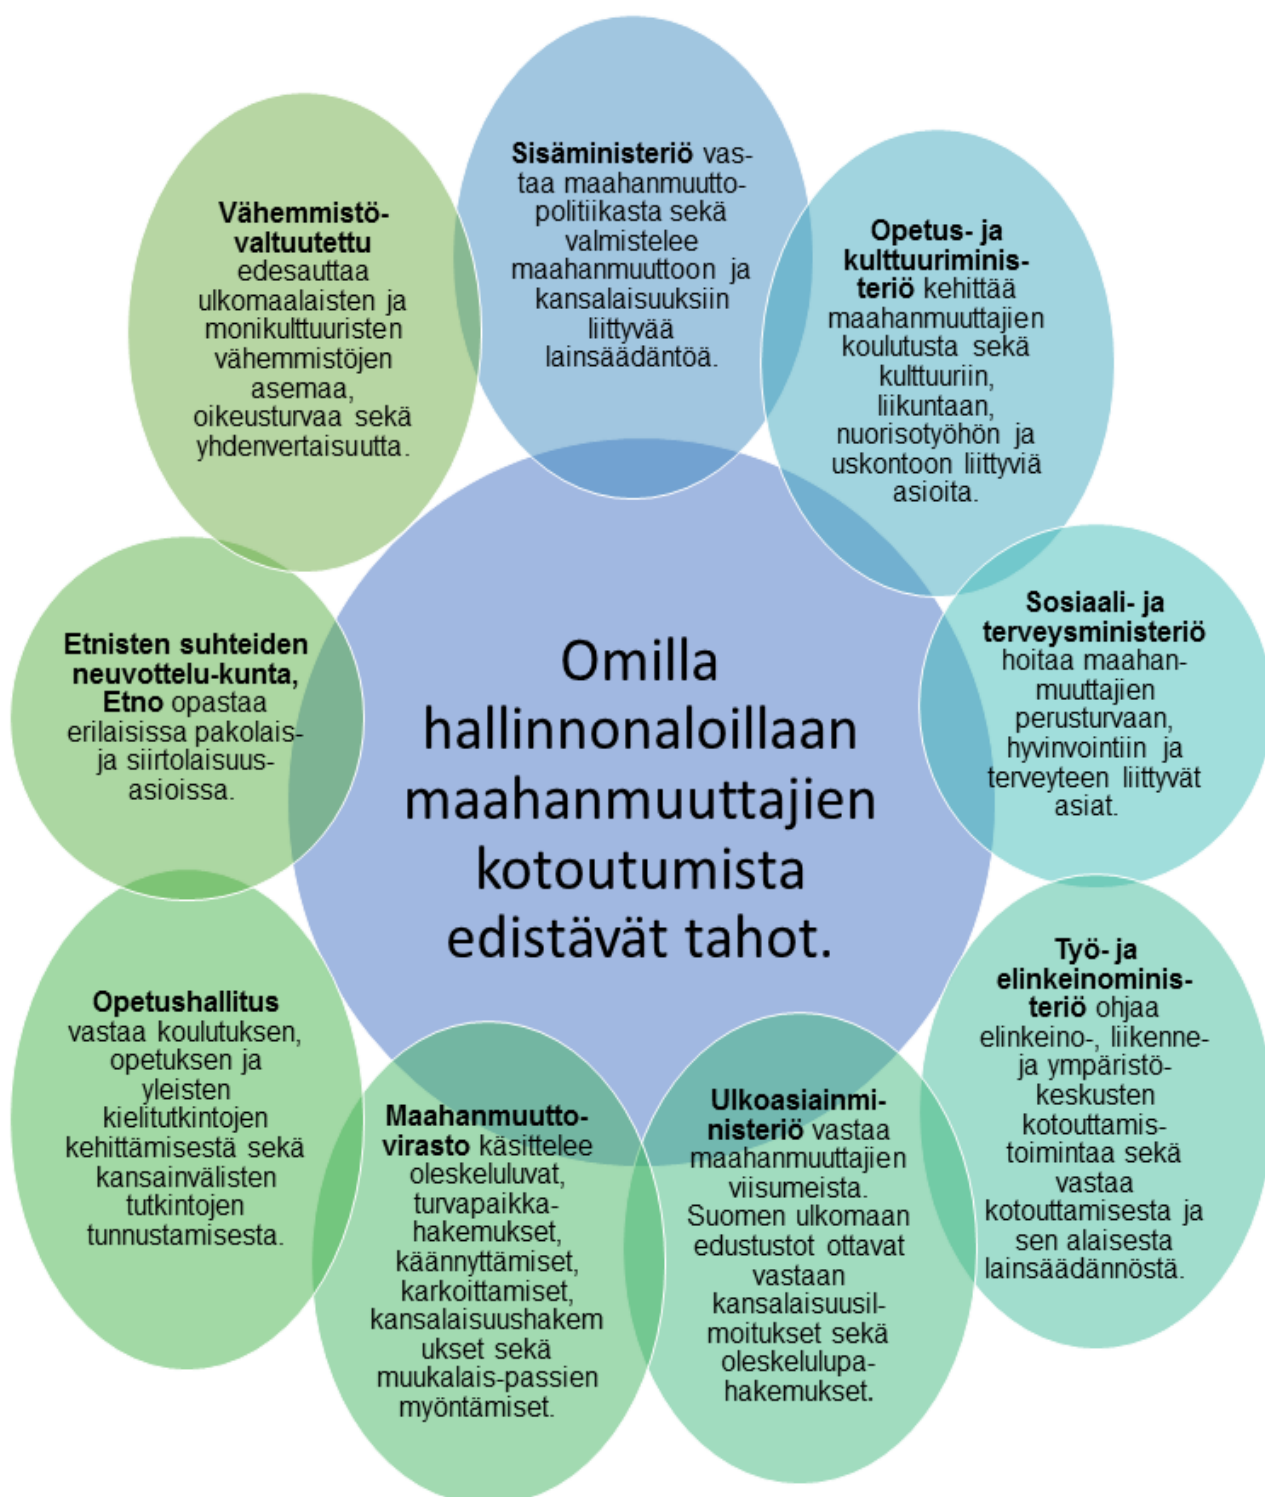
Sisäministeriö vastaa maahanmuuttopolitiikasta sekä valmistelee maahanmuuttoon ja kansalaisuuksiin liittyvää lainsäädäntöä.

Opetus- ja kulttuuriministeriö kehittää maahanmuuttajien koulutusta sekä kulttuuriin, liikuntaan, nuorisotyöhön ja uskontoon liittyviä asioita.

Sosiaali- ja terveysministeriö hoitaa maahanmuuttajien perusturvaan, hyvinvointiin ja terveyteen liittyvät asiat.

Työ- ja elinkeinoministeriö ohjaa elinkeino-, liikenne- ja ympäristökeskusten kotouttamistoimintaa sekä vastaa kotouttamisesta ja sen alaisesta lainsäädännöstä.

Ulkoasiainministeriö vastaa maahanmuuttajien viisumeista. Suomen ulkomaan edustustot ottavat vastaan kansalaisuusilmoitukset sekä oleskelulupahakemukset.

Maahanmuuttovirasto käsittelee oleskeluluvat, turvapaikkahakemukset, käännyttämiset, karkoittamiset, kansalaisuushakemukset sekä muukalais-passien myöntämiset.

Opetushallitus vastaa koulutuksen, opetuksen ja yleisten kielitutkintojen kehittämisestä sekä kansainvälisten tutkintojen tunnustamisesta.

Etnisten suhteiden neuvottelu-kunta, Etno opastaa erilaisissa pakolais- ja siirtolaisuusasioissa.

Vähemmistövaltuutettu edesauttaa ulkomaalaisten ja monikulttuuristen vähemmistöjen asemaa, oikeusturvaa sekä yhdenvertaisuutta.

Omilla hallinnonaloillaan maahanmuuttajien kotoutumista edistävät tahot.